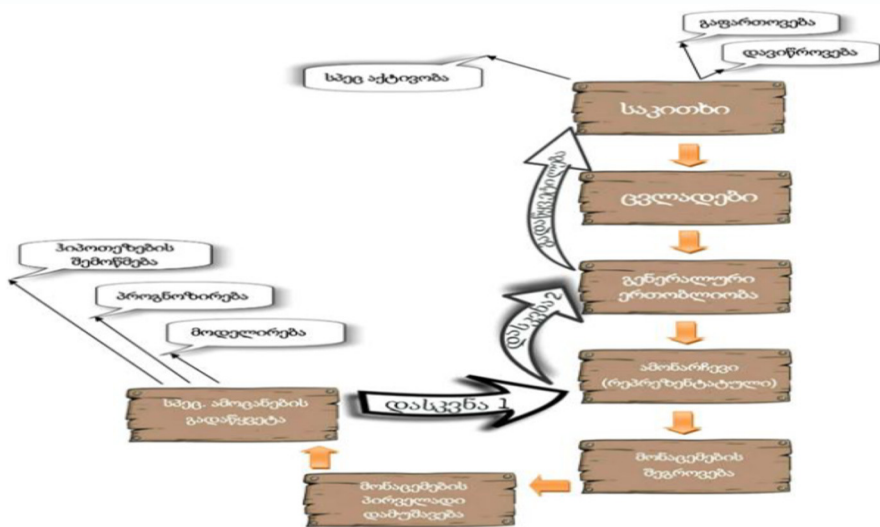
გაფართოვება

დავიწროვება

სხვა აქტივობა

საკითხი

ცვლადები

გენერალური ერთობლიობა

ამონარჩევი (რეპრეზენტატული)

მონაცემების შეგროვება

მონაცემების პირველადი დამუშავება

სხვა. ამოცანების გადაწყვეტა

ჰიპოთეზების შემოწმება

პროგნოზირება

მოდელირება

დასკვნა 1

დასკვნა 2

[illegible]